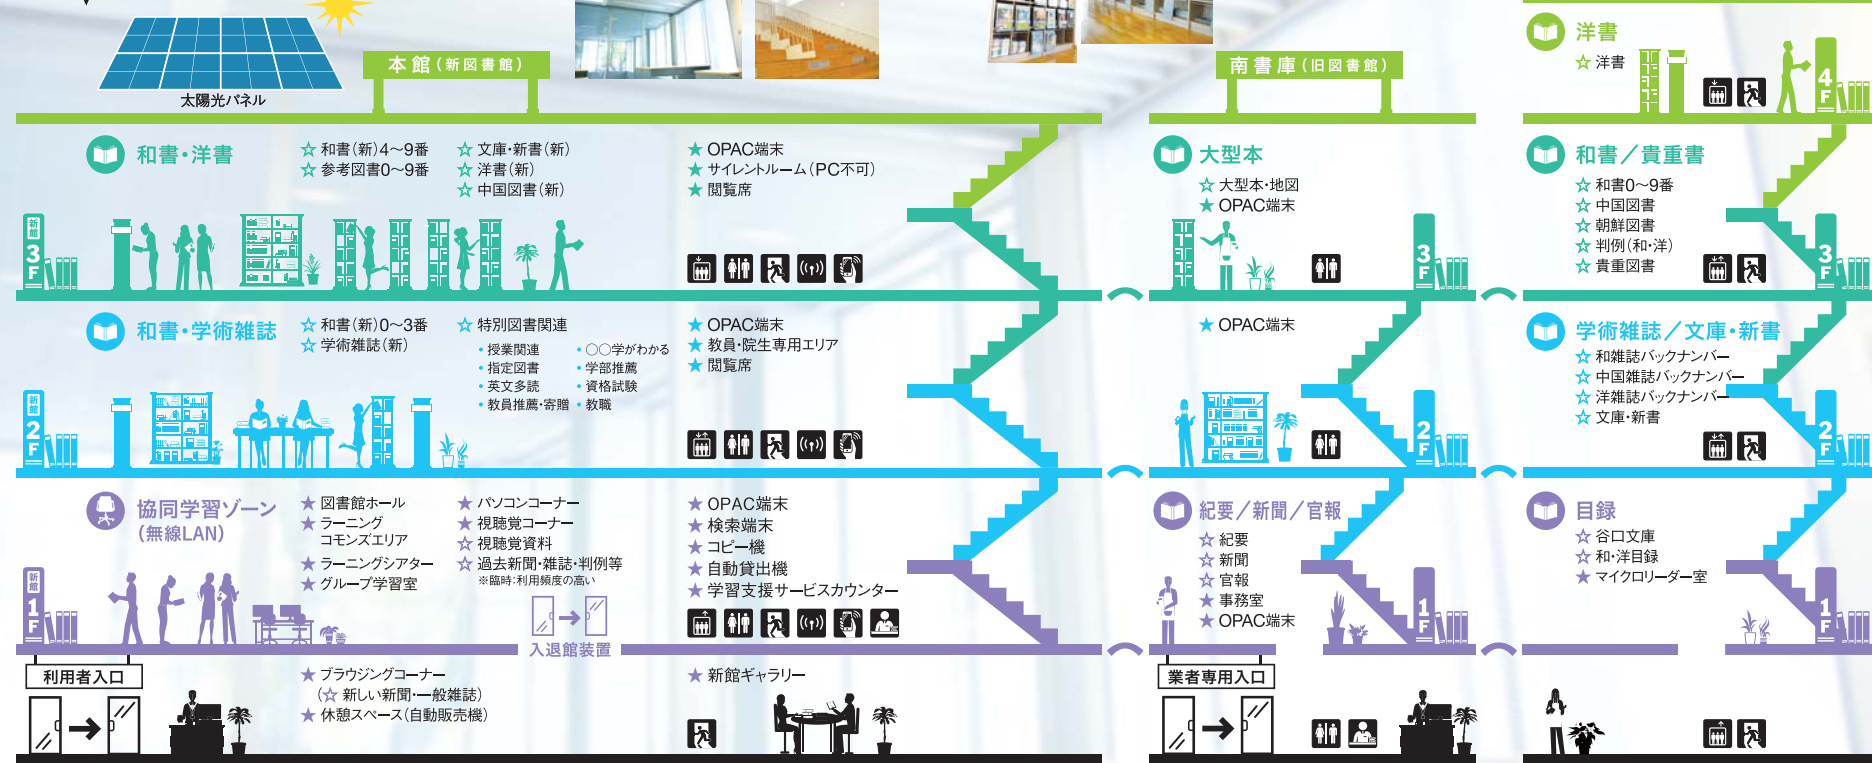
太陽光パネル

本館（新図書館）

南書庫（旧図書館）

洋書
☆ 洋書
4F

和書・洋書
☆ 和書(新)4～9番
☆ 参考図書0～9番
☆ 文庫・新書(新)
☆ 洋書(新)
☆ 中国図書(新)
★ OPAC端末
★ サイレントルーム(PC不可)
★ 閲覧席
新館 3F

大型本
☆ 大型本・地図
★ OPAC端末
3F

和書／貴重書
☆ 和書0～9番
☆ 中国図書
☆ 朝鮮図書
☆ 判例(和・洋)
☆ 貴重図書
3F

和書・学術雑誌
☆ 和書(新)0～3番
☆ 学術雑誌(新)
☆ 特別図書関連
・授業関連
・指定図書
・英文多読
・教員推薦・寄贈
・○○学がわかる
・学部推薦
・資格試験
・教職
★ OPAC端末
★ 教員・院生専用エリア
★ 閲覧席
新館 2F

★ OPAC端末
2F

学術雑誌／文庫・新書
☆ 和雑誌バックナンバー
☆ 中国雑誌バックナンバー
☆ 洋雑誌バックナンバー
☆ 文庫・新書
2F

協同学習ゾーン
(無線LAN)
★ 図書館ホール
★ ラーニング
コモンズエリア
★ ラーニングシアター
★ グループ学習室
★ パソコンコーナー
★ 視聴覚コーナー
☆ 視聴覚資料
☆ 過去新聞・雑誌・判例等
※臨時:利用頻度の高い
★ OPAC端末
★ 検索端末
★ コピー機
★ 自動貸出機
★ 学習支援サービスカウンター
新館 1F
入退館装置

紀要／新聞／官報
☆ 紀要
☆ 新聞
☆ 官報
★ 事務室
★ OPAC端末
1F

目録
☆ 谷口文庫
☆ 和・洋目録
★ マイクロリーダー室
1F

利用者入口
★ ブラウジングコーナー
(☆ 新しい新聞・一般雑誌)
★ 休憩スペース(自動販売機)
★ 新館ギャラリー

業者専用入口